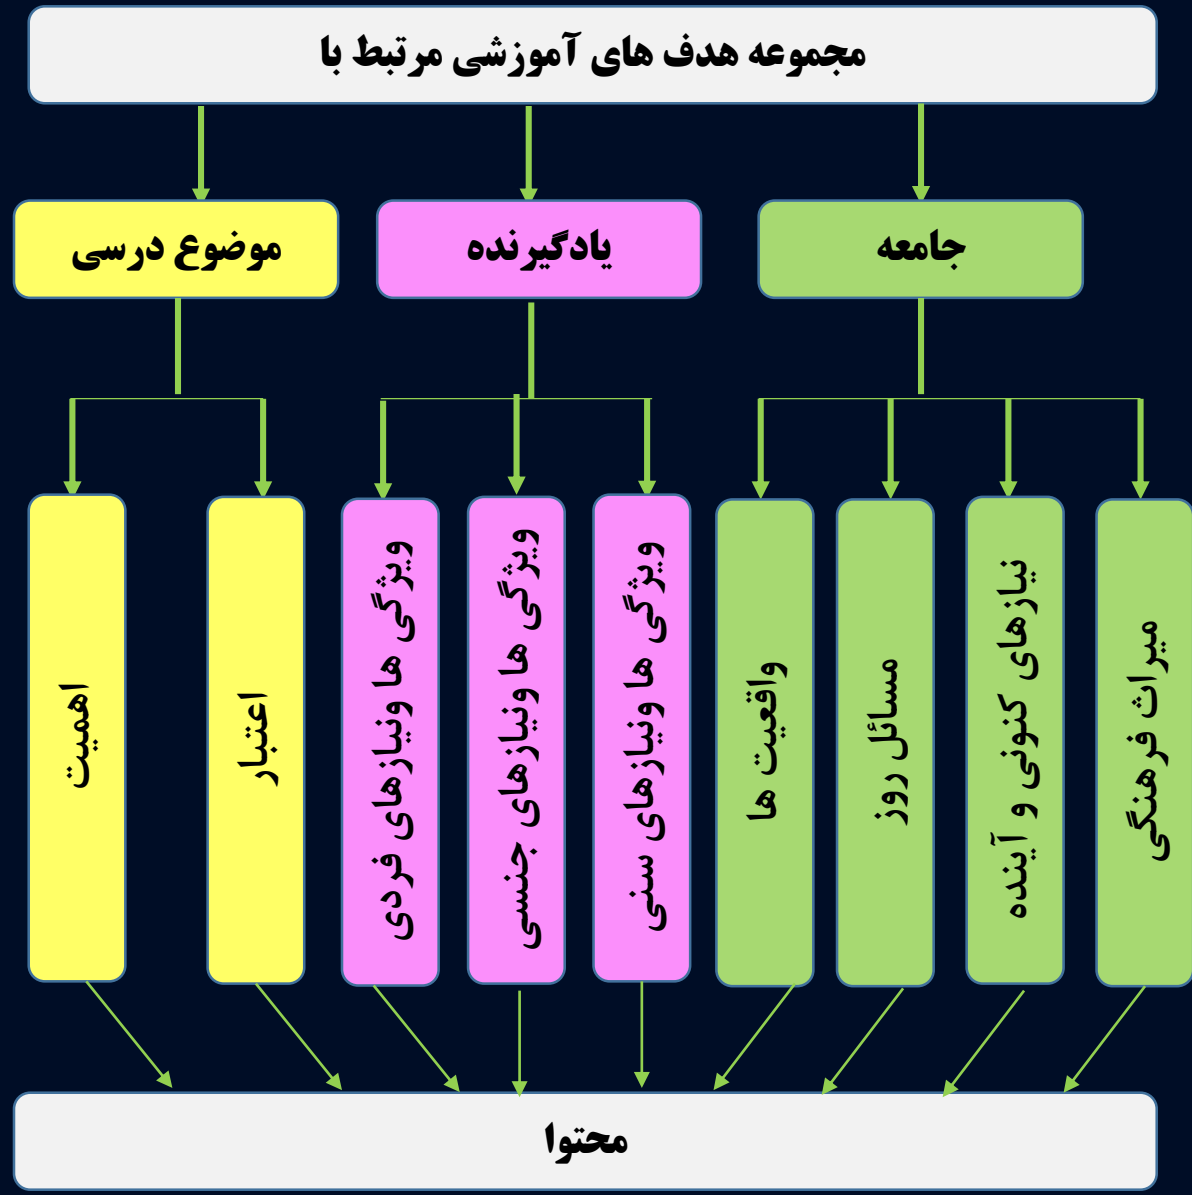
مجموعه هدف های آموزشی مرتبط با

جامعه

یادگیرنده

موضوع درسی

میراث فرهنگی

نیازهای کنونی و آینده

مسائل روز

واقعیت ها

ویژگی ها ونیازهای سنی

ویژگی ها ونیازهای جنسی

ویژگی ها ونیازهای فردی

اعتبار

اهمیت

محتوا